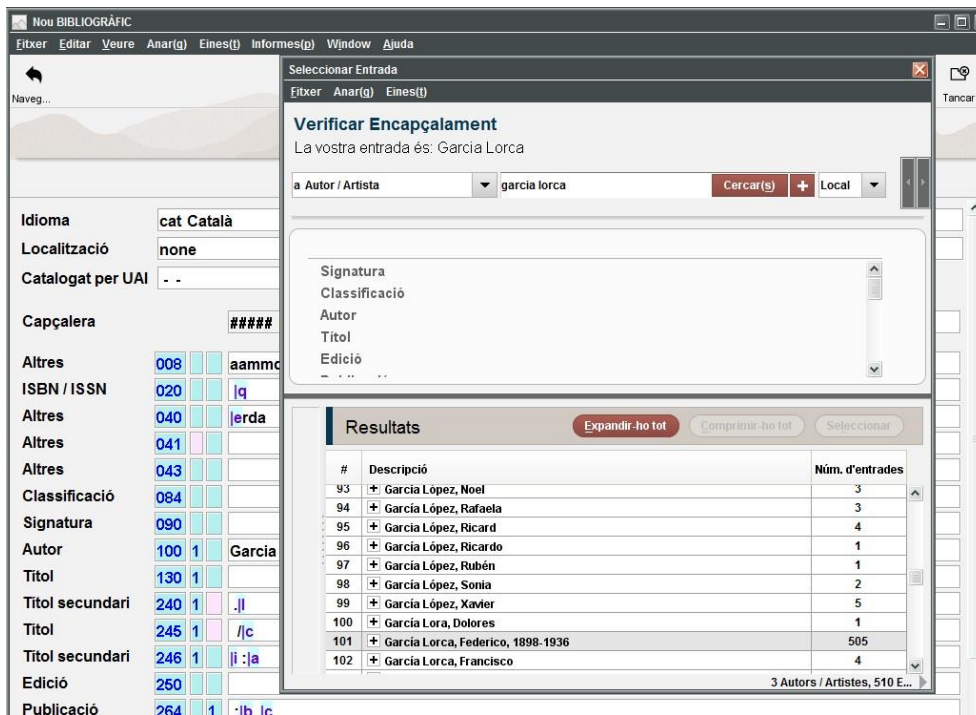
Nou BIBLIOGRÀFIC

Fitxer Editar Veure Anar(g) Eines(t) Informes(p) Window Ajuda

Naveg...

Tancar

Idioma cat Català

Localització none

Catalogat per UAI - -

Capçalera #####

Altres 008 aammc

ISBN / ISSN 020 |q

Altres 040 |erda

Altres 041

Altres 043

Classificació 084

Signatura 090

Autor 100 1 Garcia

Títol 130 1

Títol secundari 240 1 .|l

Títol 245 1 /|c

Títol secundari 246 1 |i :|a

Edició 250

Publicació 264 1 :|b ,|c

Seleccionar Entrada

Fitxer Anar(g) Eines(t)

Verificar Encapçalament

La vostra entrada és: Garcia Lorca

a Autor / Artista

garcia lorca

Cercar(s)

+

Local

Signatura
Classificació
Autor
Títol
Edició

Resultats

Expandir-ho tot

Comprimir-ho tot

Seleccionar

| # | Descripció | Núm. d'entrades |
|---|---|---|
| 93 | + García López, Noel | 3 |
| 94 | + García López, Rafaela | 3 |
| 95 | + García López, Ricard | 4 |
| 96 | + García López, Ricardo | 1 |
| 97 | + García López, Rubén | 1 |
| 98 | + García López, Sonia | 2 |
| 99 | + García López, Xavier | 5 |
| 100 | + García Lora, Dolores | 1 |
| 101 | + García Lorca, Federico, 1898-1936 | 505 |
| 102 | + García Lorca, Francisco | 4 |

3 Autors / Artistes, 510 E...